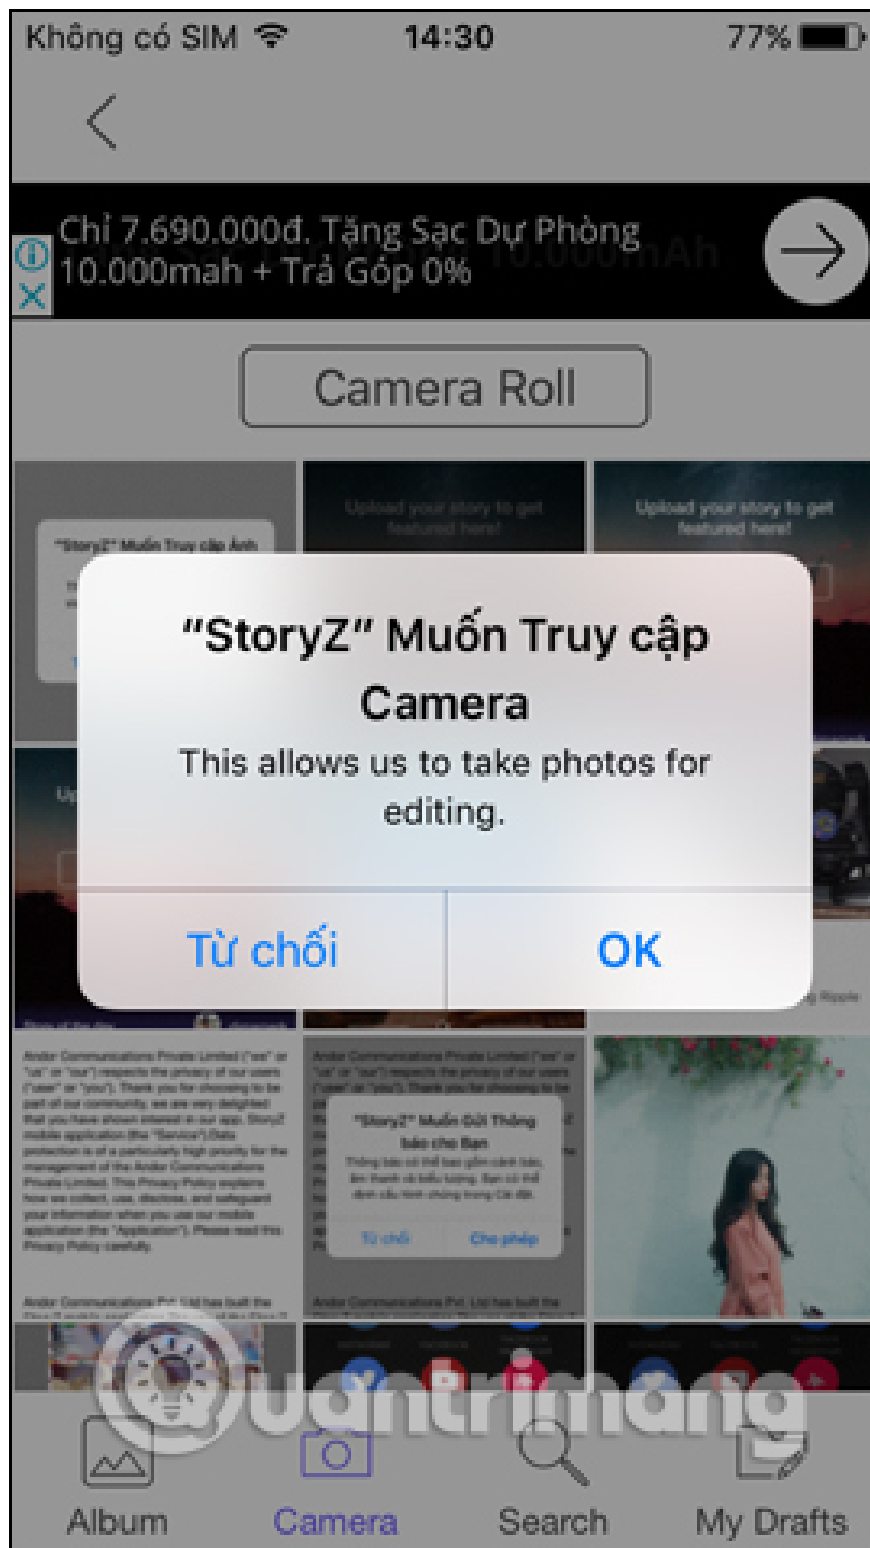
Không có SIM 14:30 77%

Chỉ 7.690.000đ. Tặng Sạc Dự Phòng 10.000mah + Trả Góp 0%

Camera Roll

Upload your story to get featured here!

Upload your story to get featured here!

"StoryZ" Muốn Truy cập Ảnh

"StoryZ" Muốn Truy cập Camera

This allows us to take photos for editing.

Từ chối

OK

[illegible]

"StoryZ" Muốn Gửi Thông báo cho Bạn

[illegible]

Từ chối

Cho phép

Quantrimang

Album

Camera

Search

My Drafts